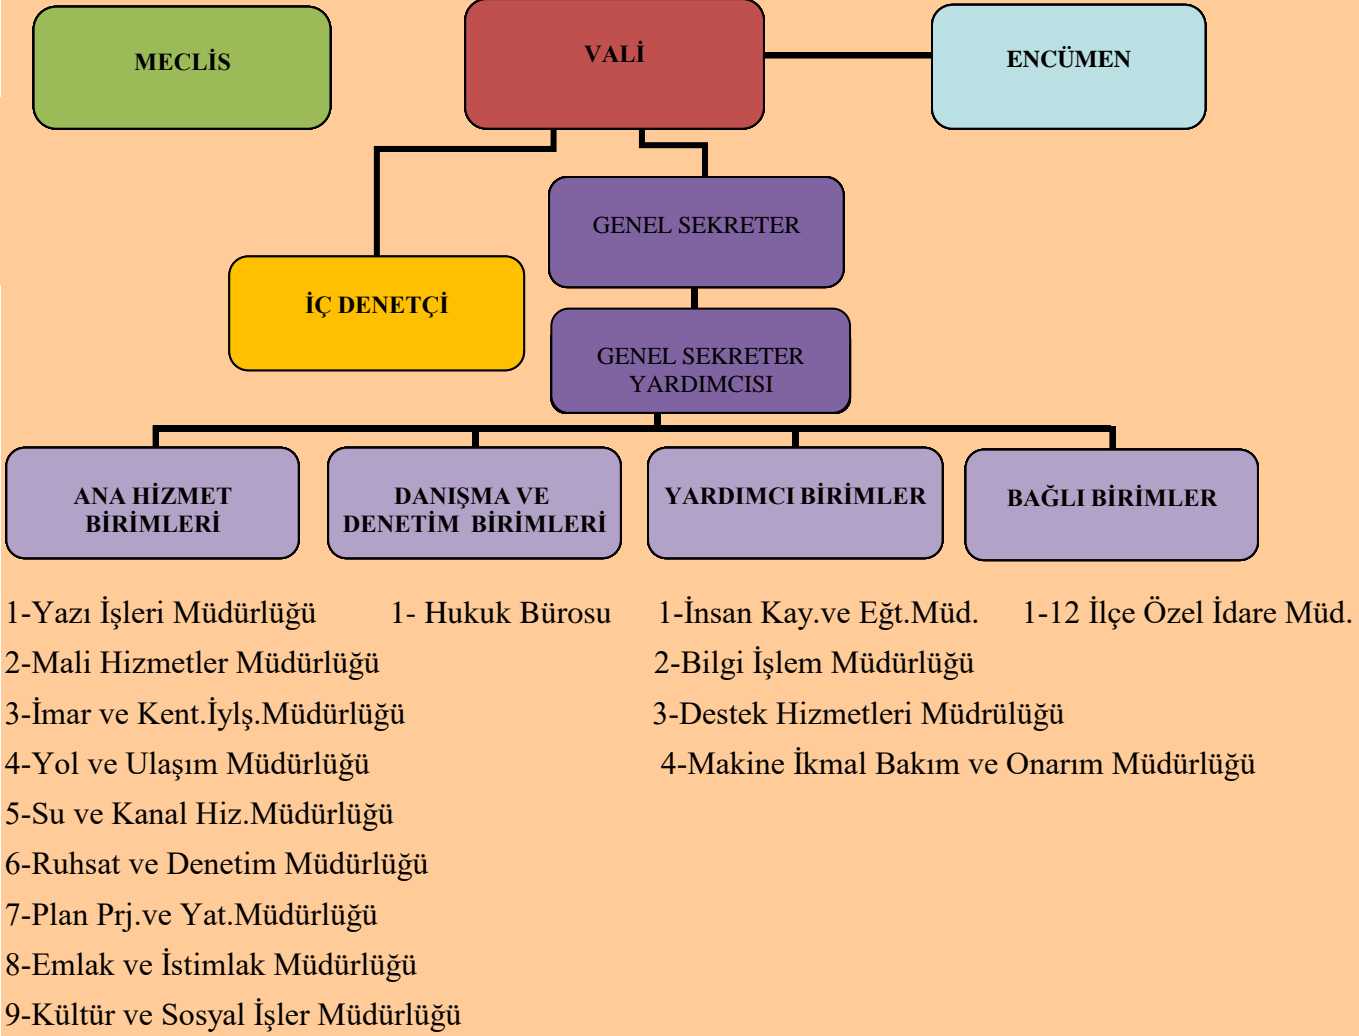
MECLİS

VALİ

ENCÜMEN

GENEL SEKRETER

İÇ DENETÇİ

GENEL SEKRETER YARDIMCISI

ANA HİZMET BİRİMLERİ

DANIŞMA VE DENETİM BİRİMLERİ

YARDIMCI BİRİMLER

BAĞLI BİRİMLER

1-Yazı İşleri Müdürlüğü
2-Mali Hizmetler Müdürlüğü
3-İmar ve Kent.İylş.Müdürlüğü
4-Yol ve Ulaşım Müdürlüğü
5-Su ve Kanal Hiz.Müdürlüğü
6-Ruhsat ve Denetim Müdürlüğü
7-Plan Prj.ve Yat.Müdürlüğü
8-Emlak ve İstimlak Müdürlüğü
9-Kültür ve Sosyal İşler Müdürlüğü

1- Hukuk Bürosu

1-İnsan Kay.ve Eğt.Müd.
2-Bilgi İşlem Müdürlüğü
3-Destek Hizmetleri Müdrülüğü
4-Makine İkmal Bakım ve Onarım Müdürlüğü

1-12 İlçe Özel İdare Müd.